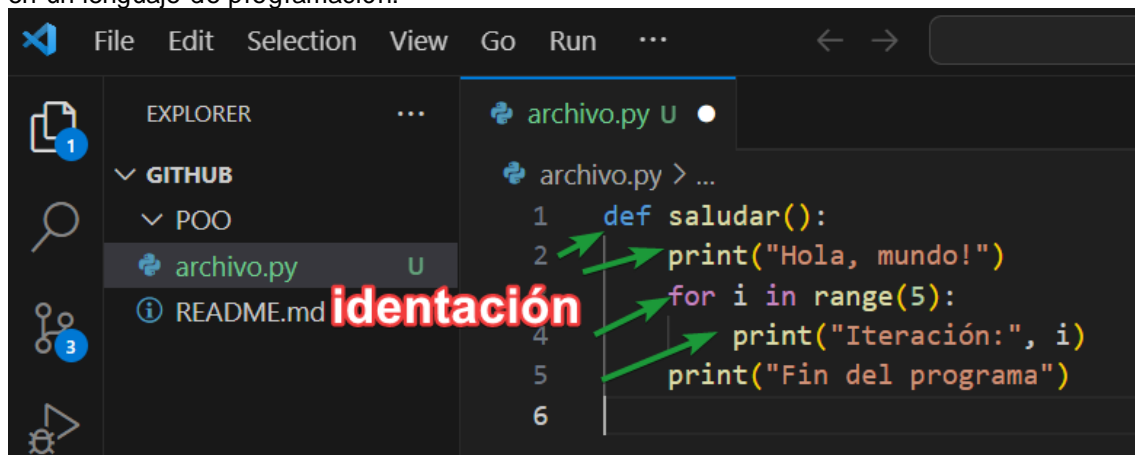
en un lenguaje de programación.

File Edit Selection View Go Run ···

EXPLORER ···

GITHUB
POO
archivo.py U
README.md

identación

archivo.py U

archivo.py > ...

1 def saludar():
2     print("Hola, mundo!")
3     for i in range(5):
4         print("Iteración:", i)
5     print("Fin del programa")
6